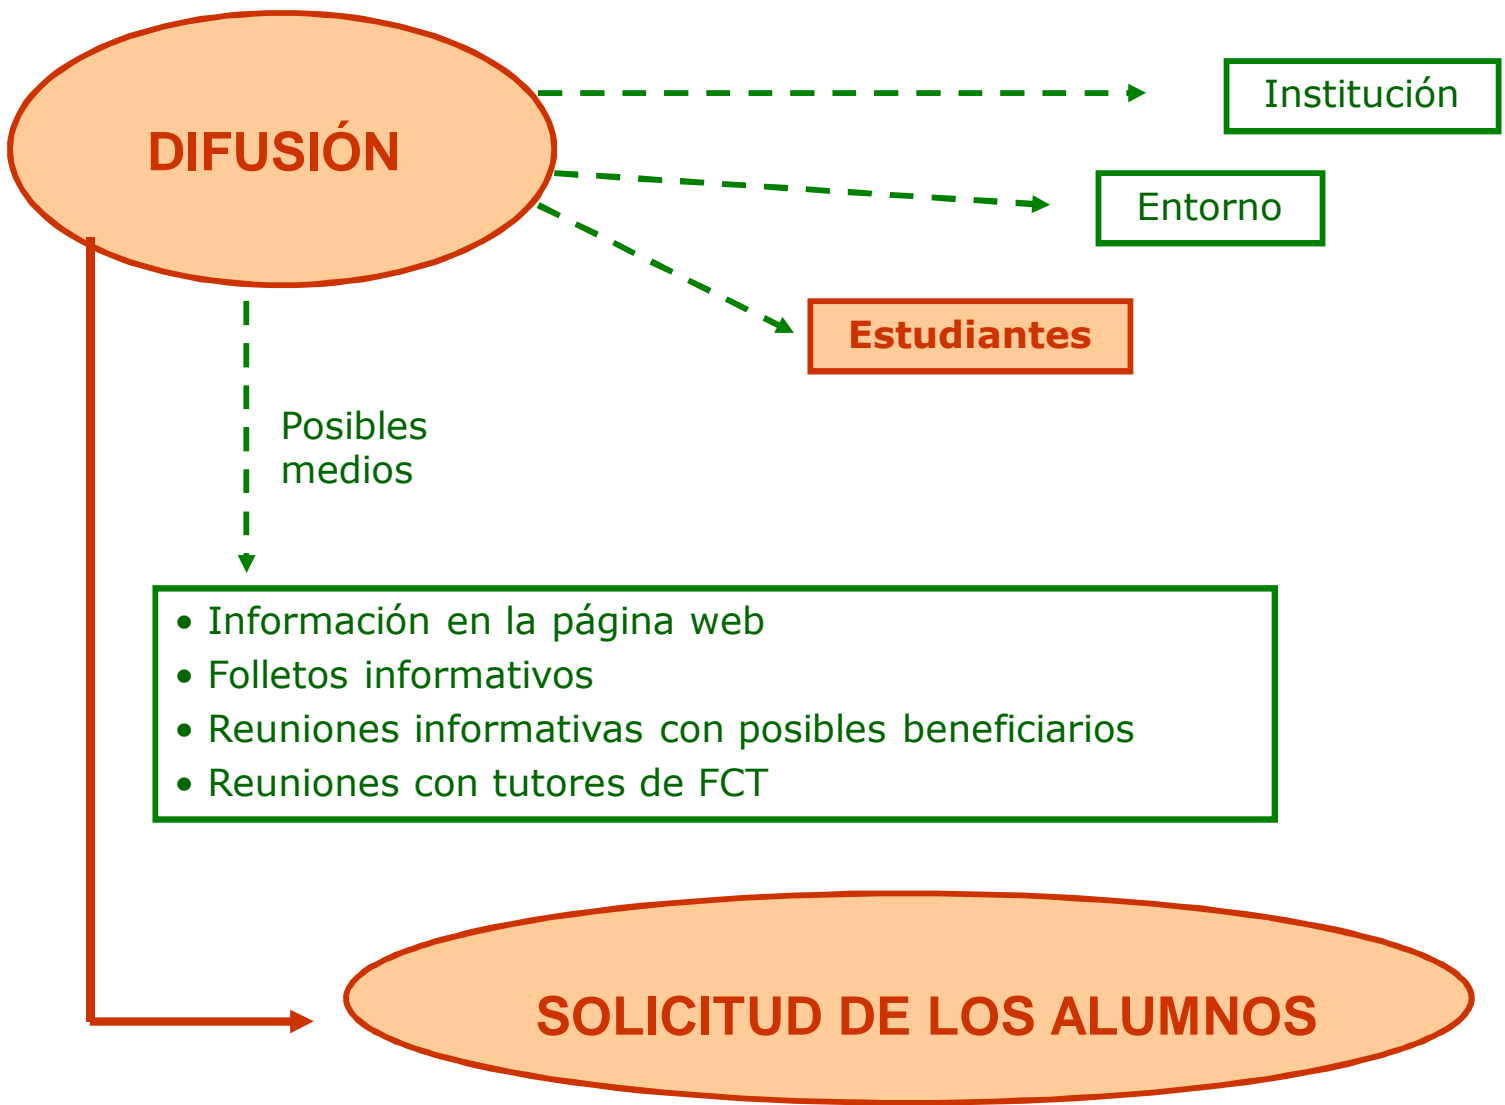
DIFUSIÓN

Institución

Entorno

Estudiantes

Posibles medios

• Información en la página web
• Folletos informativos
• Reuniones informativas con posibles beneficiarios
• Reuniones con tutores de FCT

SOLICITUD DE LOS ALUMNOS